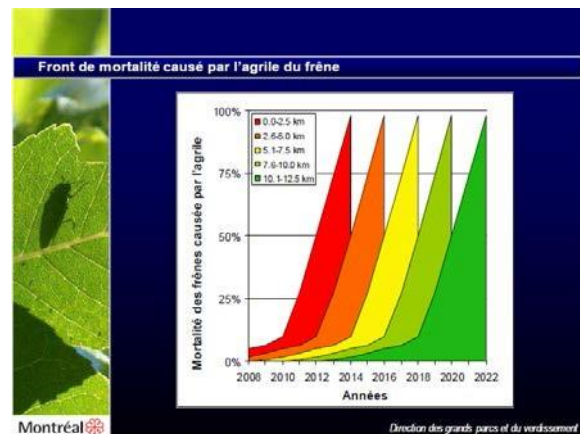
Front de mortalité causé par l'agrile du frêne

0.0-2.5 km
2.6-5.0 km
5.1-7.5 km
7.6-10.0 km
10.1-12.5 km

Mortalité des frênes causée par l'agrile

100%
75%
50%
25%
0%

2008 2010 2012 2014 2016 2018 2020 2022

Années

Montréal

Direction des grands parcs et du verdissement